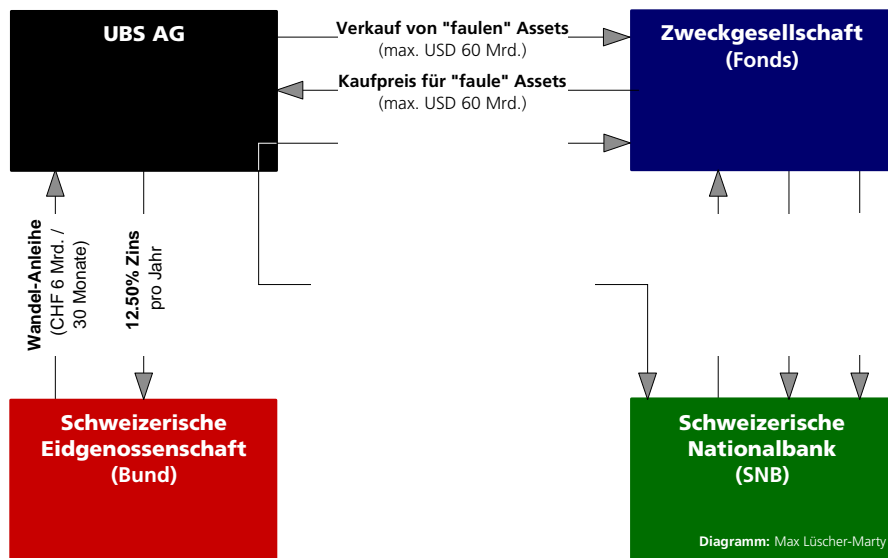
UBS AG

Verkauf von "faulen" Assets
(max. USD 60 Mrd.)

Kaufpreis für "faule" Assets
(max. USD 60 Mrd.)

Zweckgesellschaft
(Fonds)

Wandel-Anleihe
(CHF 6 Mrd. / 30 Monate)

12.50% Zins
pro Jahr

Schweizerische
Eidgenossenschaft
(Bund)

Schweizerische
Nationalbank
(SNB)

Diagramm: Max Lüscher-Marty